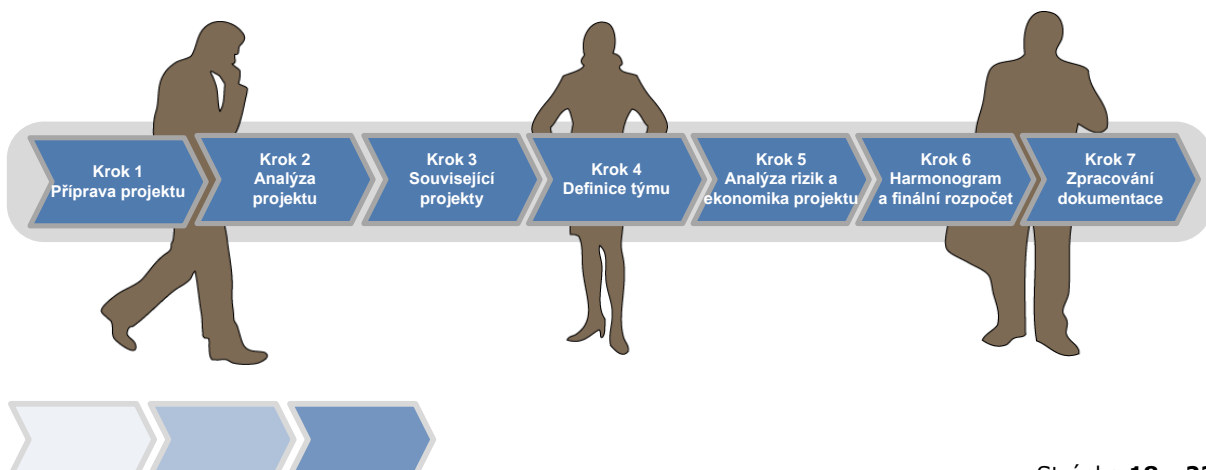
Krok 1
Příprava projektu

Krok 2
Analýza projektu

Krok 3
Související projekty

Krok 4
Definice týmu

Krok 5
Analýza rizik a ekonomika projektu

Krok 6
Harmonogram a finální rozpočet

Krok 7
Zpracování dokumentace

Str. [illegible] 18 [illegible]